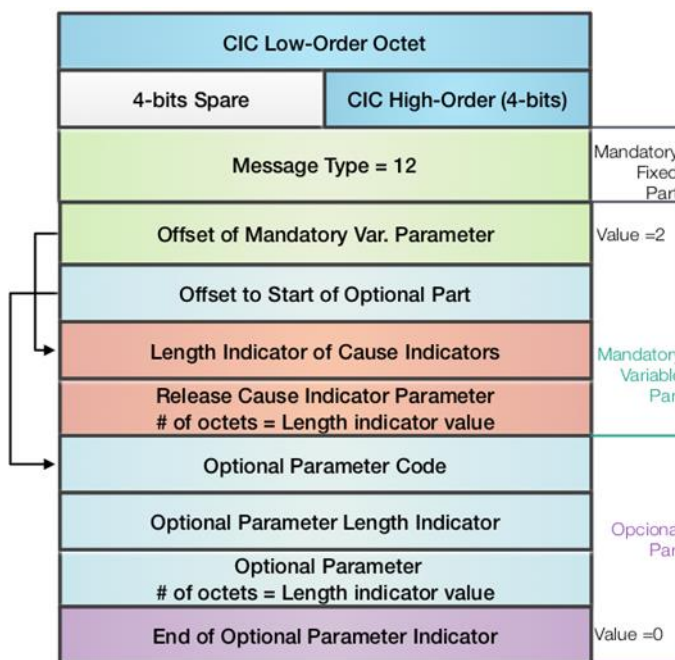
CIC Low-Order Octet

4-bits Spare | CIC High-Order (4-bits)

Message Type = 12

Mandatory Fixed Part

Offset of Mandatory Var. Parameter

Value =2

Offset to Start of Optional Part

Length Indicator of Cause Indicators

Mandatory Variable Part

Release Cause Indicator Parameter
# of octets = Length indicator value

Optional Parameter Code

Optional Parameter Length Indicator

Opcional Part

Optional Parameter
# of octets = Length indicator value

End of Optional Parameter Indicator

Value =0